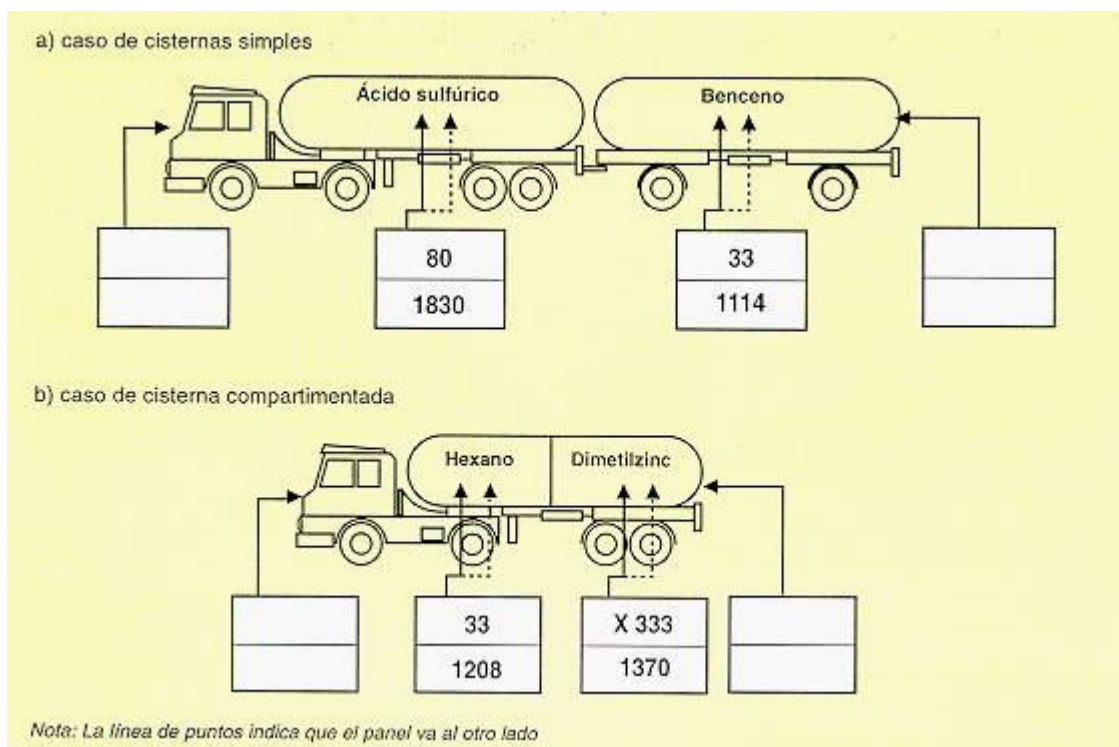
a) caso de cisternas simples

Ácido sulfúrico

Benceno

| 80 |
|---|
| 1830 |

| 33 |
|---|
| 1114 |

b) caso de cisterna compartimentada

Hexano

Dimetilzinc

| 33 |
|---|
| 1208 |

| X 333 |
|---|
| 1370 |

Nota: La línea de puntos indica que el panel va al otro lado